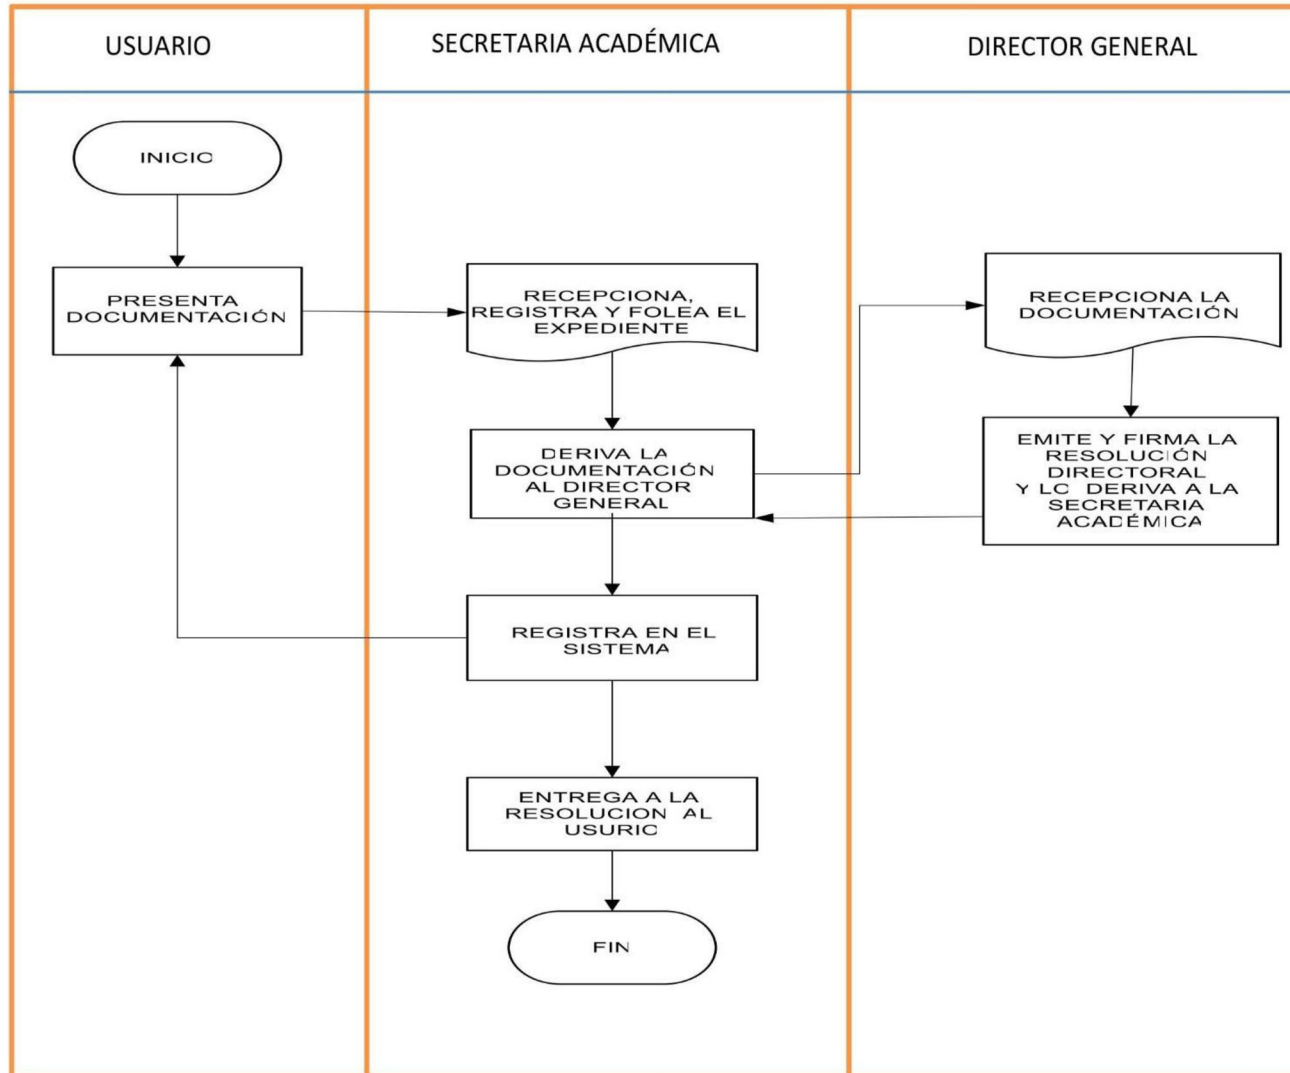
USUARIO

SECRETARIA ACADÉMICA

DIRECTOR GENERAL

INICIC

PRESENTA DOCUMENTACIÓN

RECEPCIONA, REGISTRA Y FOLEA EL EXPEDIENTE

RECEPCIONA LA DOCUMENTACIÓN

DERIVA LA DOCUMENTACIÓN AL DIRECTOR GENERAL

EMITE Y FIRMA LA RESOLUCIÓN DIRECTORAL Y LC DERIVA A LA SECRETARIA ACADÉMICA

REGISTRA EN EL SISTEMA

ENTREGA A LA RESOLUCION AL USURIC

FIN